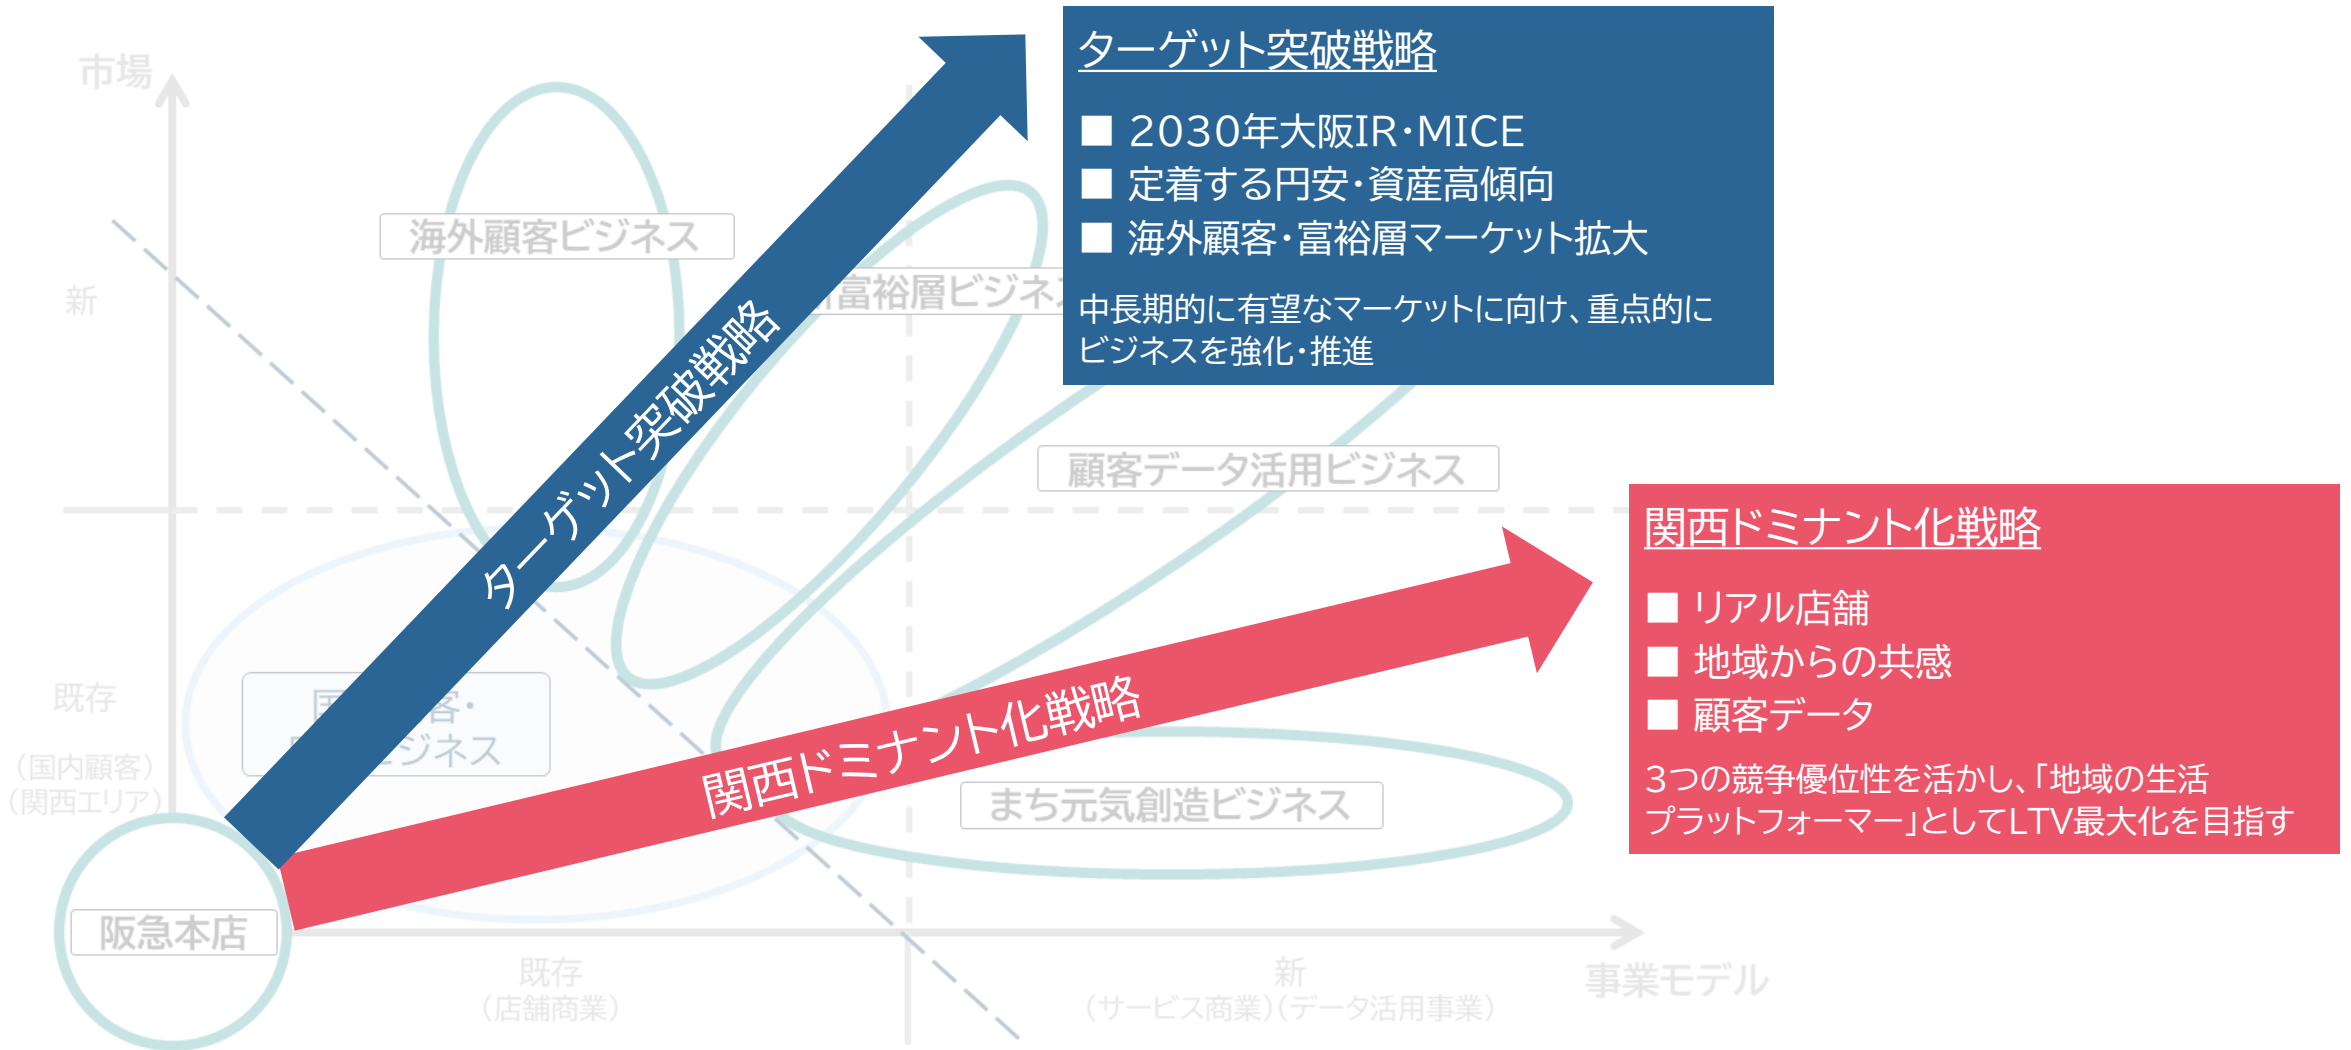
ターゲット突破戦略

■ 2030年大阪IR･MICE
■ 定着する円安･資産高傾向
■ 海外顧客･富裕層マーケット拡大

中長期的に有望なマーケットに向け、重点的にビジネスを強化･推進

市場

新

海外顧客ビジネス

富裕層ビジネス

ターゲット突破戦略

顧客データ活用ビジネス

関西ドミナント化戦略

■ リアル店舗
■ 地域からの共感
■ 顧客データ

3つの競争優位性を活かし、｢地域の生活プラットフォーマー｣としてLTV最大化を目指す

既存

（国内顧客）
（関西エリア）

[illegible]客･
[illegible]ジネス

関西ドミナント化戦略

まち元気創造ビジネス

阪急本店

既存
（店舗商業）

新
（サービス商業）（データ活用事業）

事業モデル